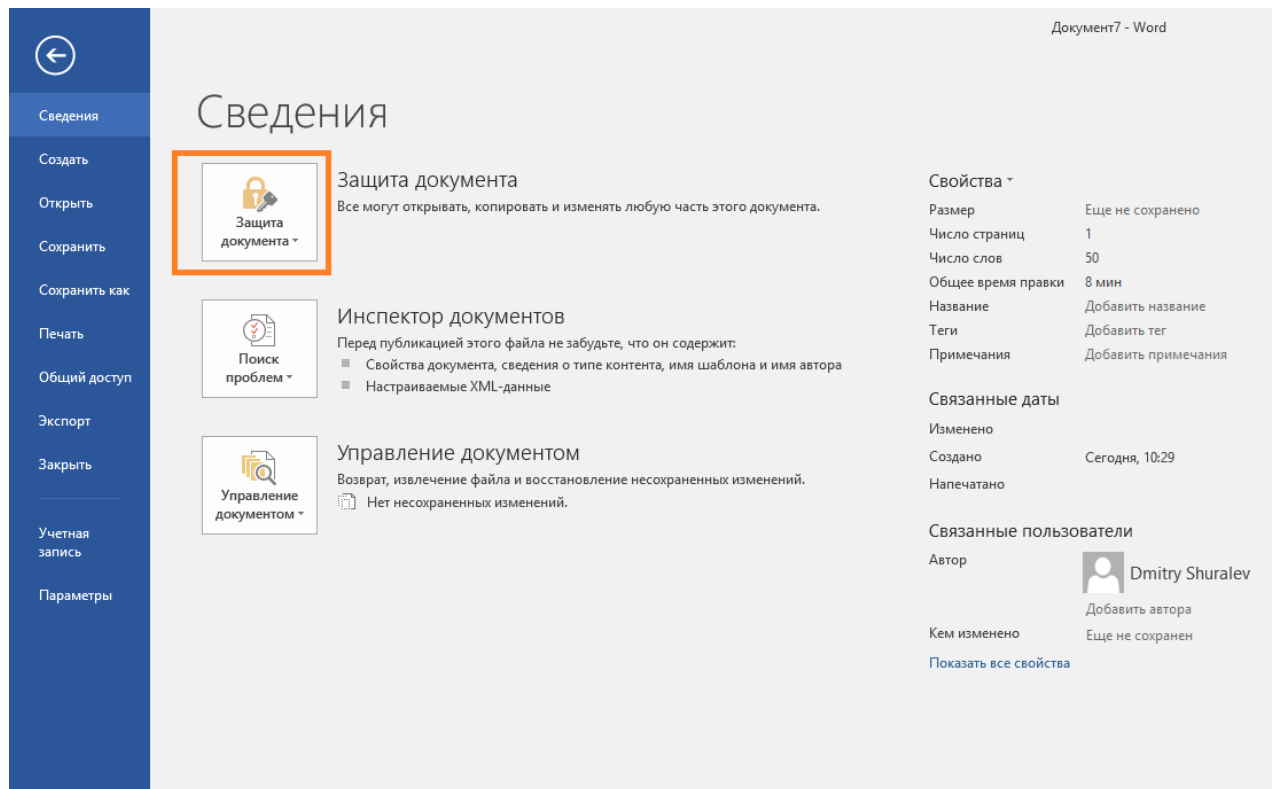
Документ7 - Word

Сведения
Создать
Открыть
Сохранить
Сохранить как
Печать
Общий доступ
Экспорт
Закрыть

Учетная запись
Параметры

Сведения

Защита документа

Защита документа
Все могут открывать, копировать и изменять любую часть этого документа.

Поиск проблем

Инспектор документов
Перед публикацией этого файла не забудьте, что он содержит:
Свойства документа, сведения о типе контента, имя шаблона и имя автора
Настраиваемые XML-данные

Управление документом

Управление документом
Возврат, извлечение файла и восстановление несохраненных изменений.
Нет несохраненных изменений.

Свойства

| | |
|---|---|
| Размер | Еще не сохранено |
| Число страниц | 1 |
| Число слов | 50 |
| Общее время правки | 8 мин |
| Название | Добавить название |
| Теги | Добавить тег |
| Примечания | Добавить примечания |

Связанные даты

| | |
|---|---|
| Изменено | |
| Создано | Сегодня, 10:29 |
| Напечатано | |

Связанные пользователи

Автор
Dmitry Shuralev
Добавить автора
Кем изменено
Еще не сохранен

Показать все свойства